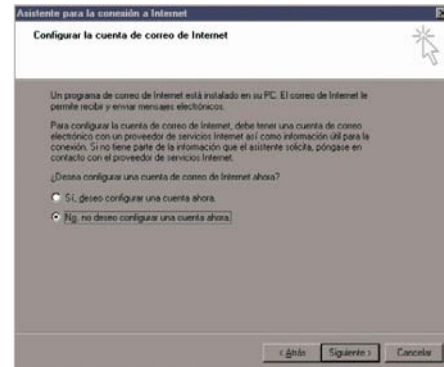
Asistente para la conexión a Internet

Configurar la cuenta de correo de Internet

Un programa de correo de Internet está instalado en su PC. El correo de Internet le permite recibir y enviar mensajes electrónicos.

Para configurar la cuenta de correo de Internet, debe tener una cuenta de correo electrónico con un proveedor de servicios Internet así como información útil para la conexión. Si no tiene parte de la información que el asistente solicita, póngase en contacto con el proveedor de servicios Internet.

¿Desea configurar una cuenta de correo de Internet ahora?

Sí, deseo configurar una cuenta ahora.

No, no deseo configurar una cuenta ahora.

< Atrás Siguiente > Cancelar